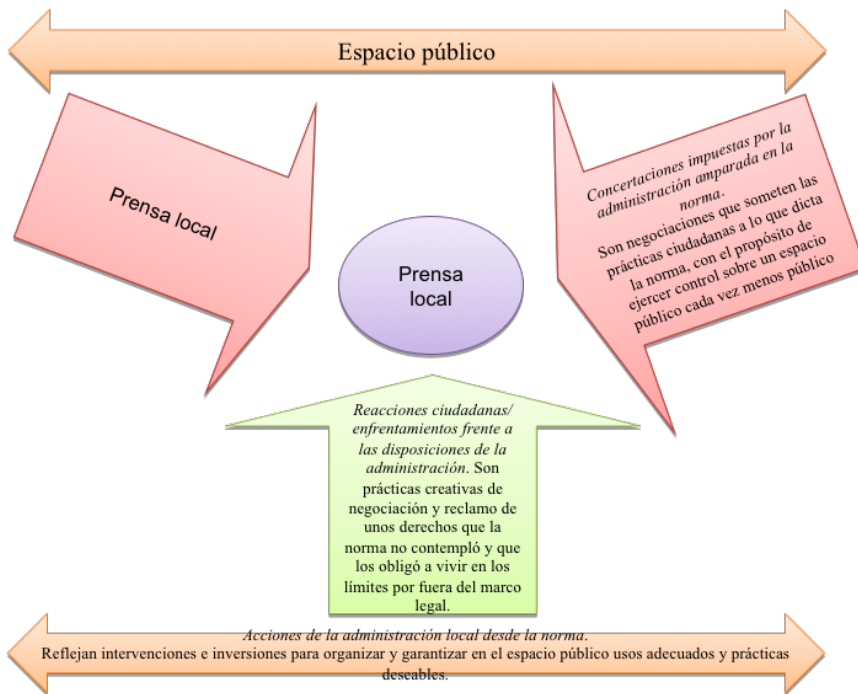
Espacio público

Prensa local

Prensa local

Concertaciones impuestas por la administración amparada en la norma.
Son negociaciones que someten las prácticas ciudadanas a lo que dicta la norma, con el propósito de ejercer control sobre un espacio público cada vez menos público

Reacciones ciudadanas/ enfrentamientos frente a las disposiciones de la administración. Son prácticas creativas de negociación y reclamo de unos derechos que la norma no contempló y que los obligó a vivir en los límites por fuera del marco legal.

Acciones de la administración local desde la norma.
Reflejan intervenciones e inversiones para organizar y garantizar en el espacio público usos adecuados y prácticas deseables.